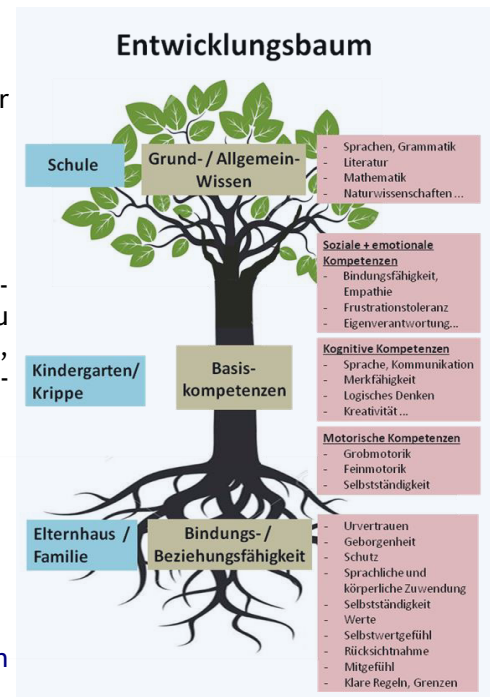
Entwicklungsbaum

Schule

Grund- / Allgemein-Wissen

- Sprachen, Grammatik
- Literatur
- Mathematik
- Naturwissenschaften ...

Soziale + emotionale Kompetenzen
- Bindungsfähigkeit, Empathie
- Frustrationstoleranz
- Eigenverantwortung...

Kindergarten/ Krippe

Basis-kompetenzen

Kognitive Kompetenzen
- Sprache, Kommunikation
- Merkfähigkeit
- Logisches Denken
- Kreativität ...

Motorische Kompetenzen
- Grobmotorik
- Feinmotorik
- Selbstständigkeit

Elternhaus / Familie

Bindungs- / Beziehungsfähigkeit

- Urvertrauen
- Geborgenheit
- Schutz
- Sprachliche und körperliche Zuwendung
- Selbstständigkeit
- Werte
- Selbstwertgefühl
- Rücksichtnahme
- Mitgefühl
- Klare Regeln, Grenzen